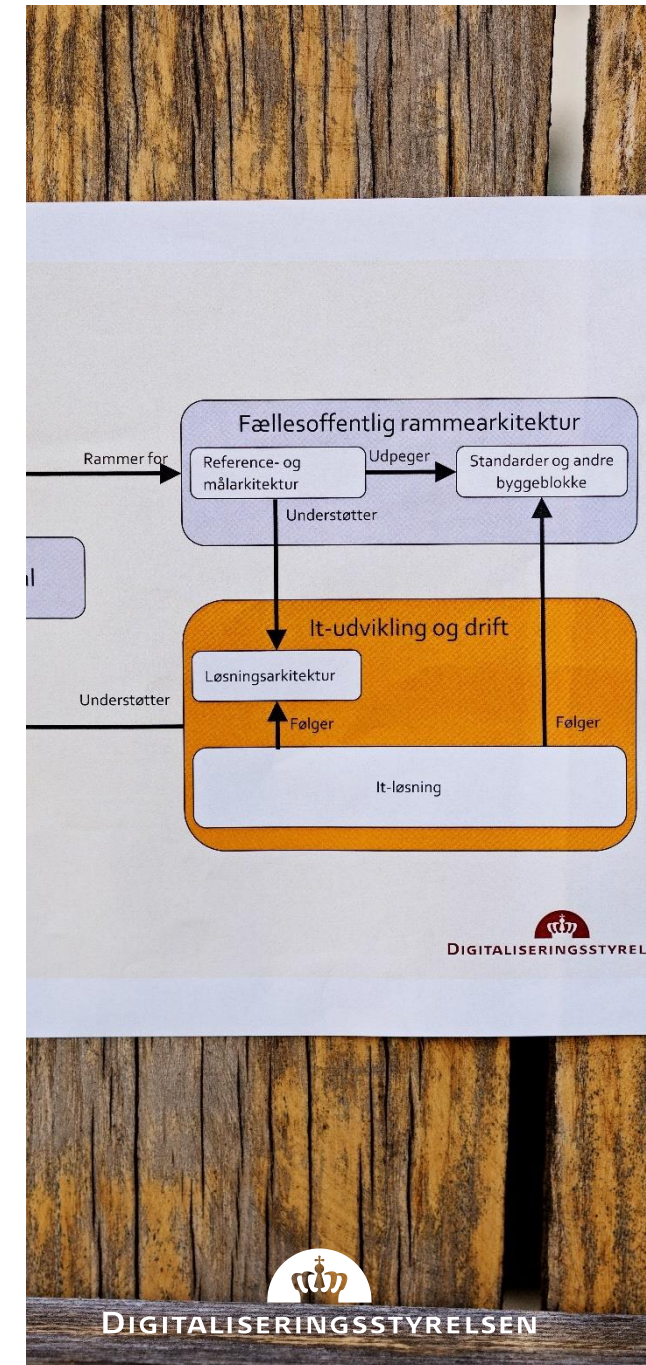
Fællesoffentlig rammearkitektur

Rammer for

Reference- og målarkitektur

Udpeger

Standarder og andre byggeblokke

Understøtter

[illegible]l

It-udvikling og drift

Løsningsarkitektur

Understøtter

Følger

Følger

It-løsning

DIGITALISERINGSSTYREL

DIGITALISERINGSSTYRELSEN